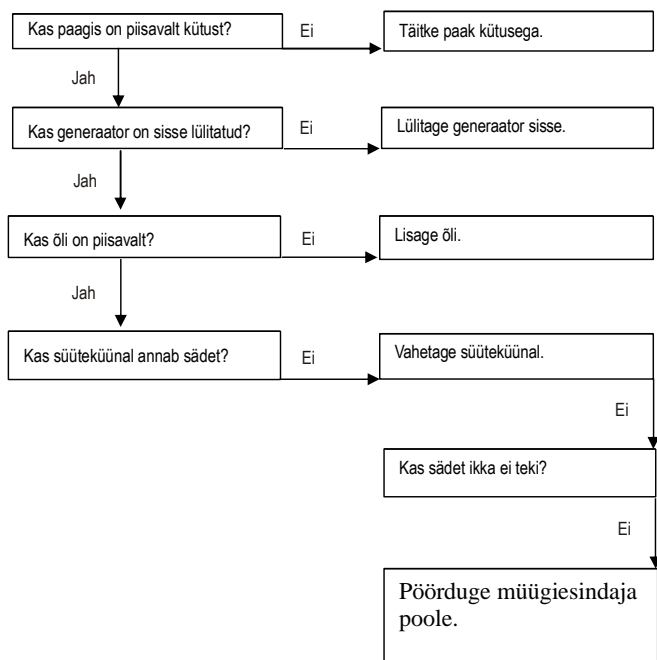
Kas paagis on piisavalt kütust?

Ei

Täitke paak kütusega.

Jah

Kas generaator on sisse lülitatud?

Ei

Lülitage generaator sisse.

Jah

Kas õli on piisavalt?

Ei

Lisage õli.

Jah

Kas süüteküünal annab sädet?

Ei

Vahetage süüteküünal.

Ei

Kas sädet ikka ei teki?

Ei

Pöörduge müügiesindaja poole.